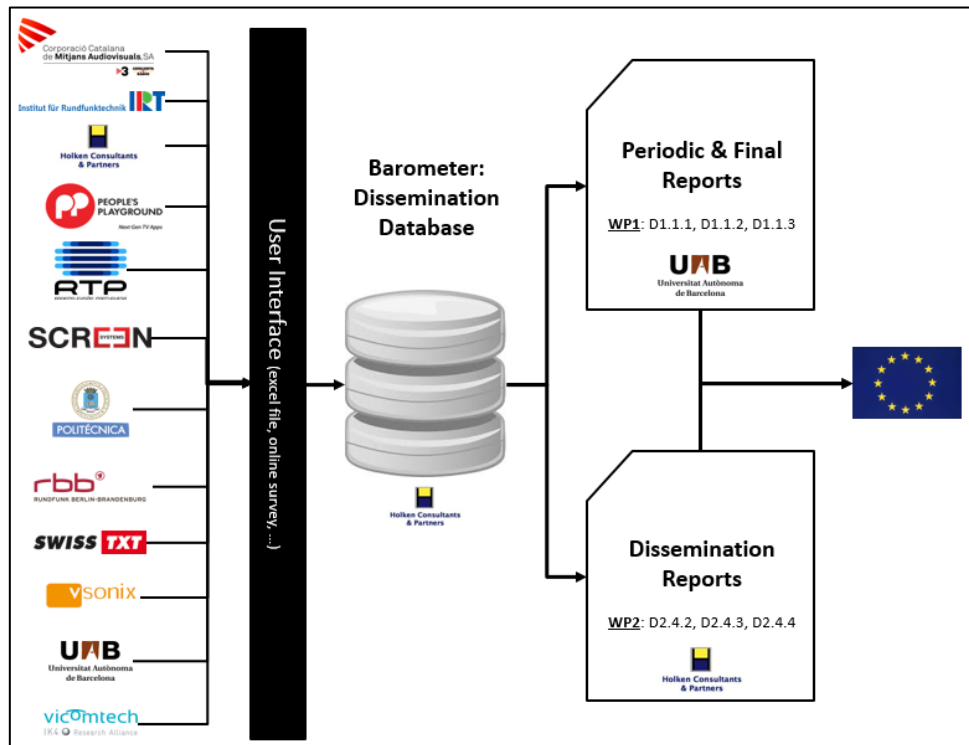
Corporació Catalana de Mitjans Audiovisuals,SA

Institut für Rundfunktechnik IRT

Holken Consultants & Partners

PEOPLE'S PLAYGROUND
Next Gen TV Apps

RTP

SCREEN
SYSTEMS

POLITÉCNICA

rbb
RUNDFUNK BERLIN-BRANDENBURG

SWISS TXT

vsonix

UAB
Universitat Autònoma de Barcelona

vicomtech
IK4 Research Alliance

User Interface (excel file, online survey, ...)

Barometer: Dissemination Database

Holken Consultants & Partners

Periodic & Final Reports

WP1: D1.1.1, D1.1.2, D1.1.3

UAB
Universitat Autònoma de Barcelona

Dissemination Reports

WP2: D2.4.2, D2.4.3, D2.4.4

Holken Consultants & Partners